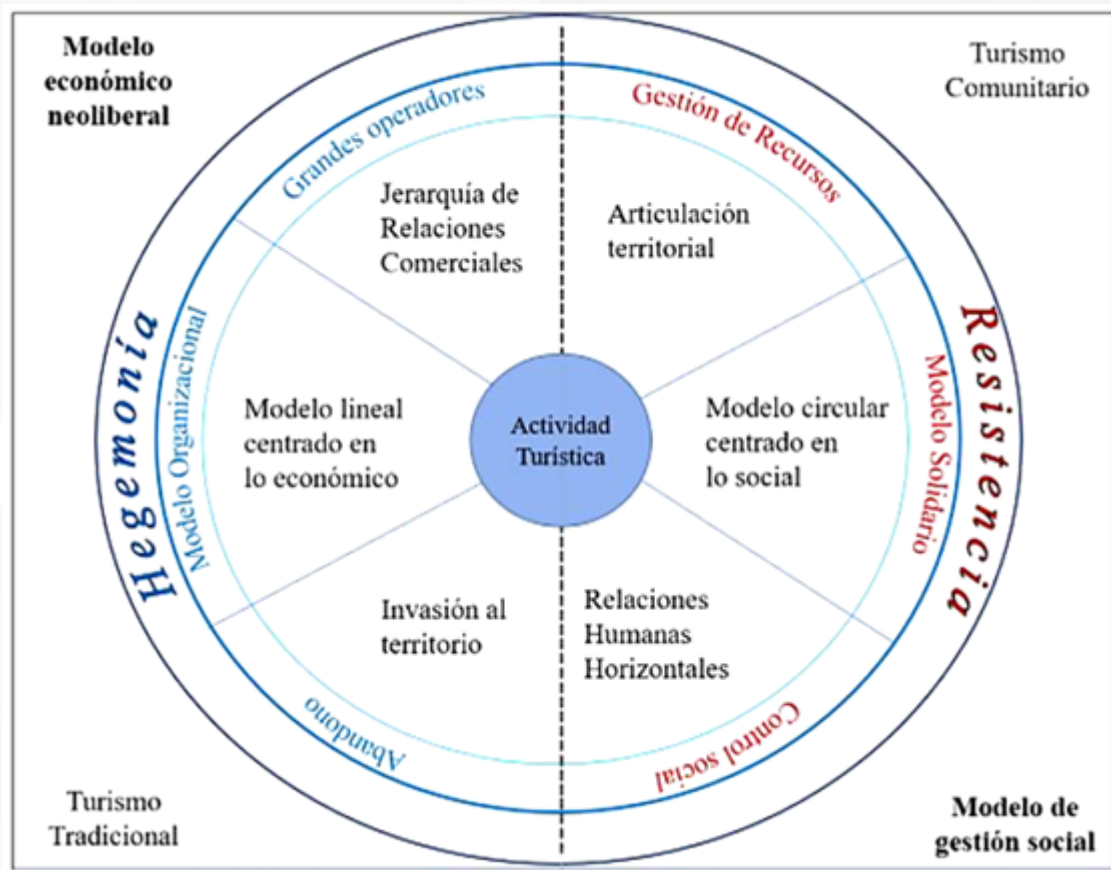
Modelo económico neoliberal

Turismo Comunitario

Grandes operadores

Gestión de Recursos

Jerarquía de Relaciones Comerciales

Articulación territorial

Hegemonía

Modelo Organizacional

Resistencia

Modelo Solidario

Modelo lineal centrado en lo económico

Actividad Turística

Modelo circular centrado en lo social

Invasión al territorio

Relaciones Humanas Horizontales

Abandono

Control social

Turismo Tradicional

Modelo de gestión social